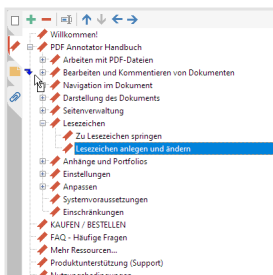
Willkommen!
PDF Annotator Handbuch
Arbeiten mit PDF-Dateien
Bearbeiten und Kommentieren von Dokumenten
Navigation im Dokument
Darstellung des Dokuments
Seitenverwaltung
Lesezeichen
Zu Lesezeichen springen
Lesezeichen anlegen und ändern
Anhänge und Portfolios
Einstellungen
Anpassen
Systemvoraussetzungen
Einschränkungen
KAUFEN / BESTELLEN
FAQ - Häufige Fragen
Mehr Ressourcen...
Produktunterstützung (Support)
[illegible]